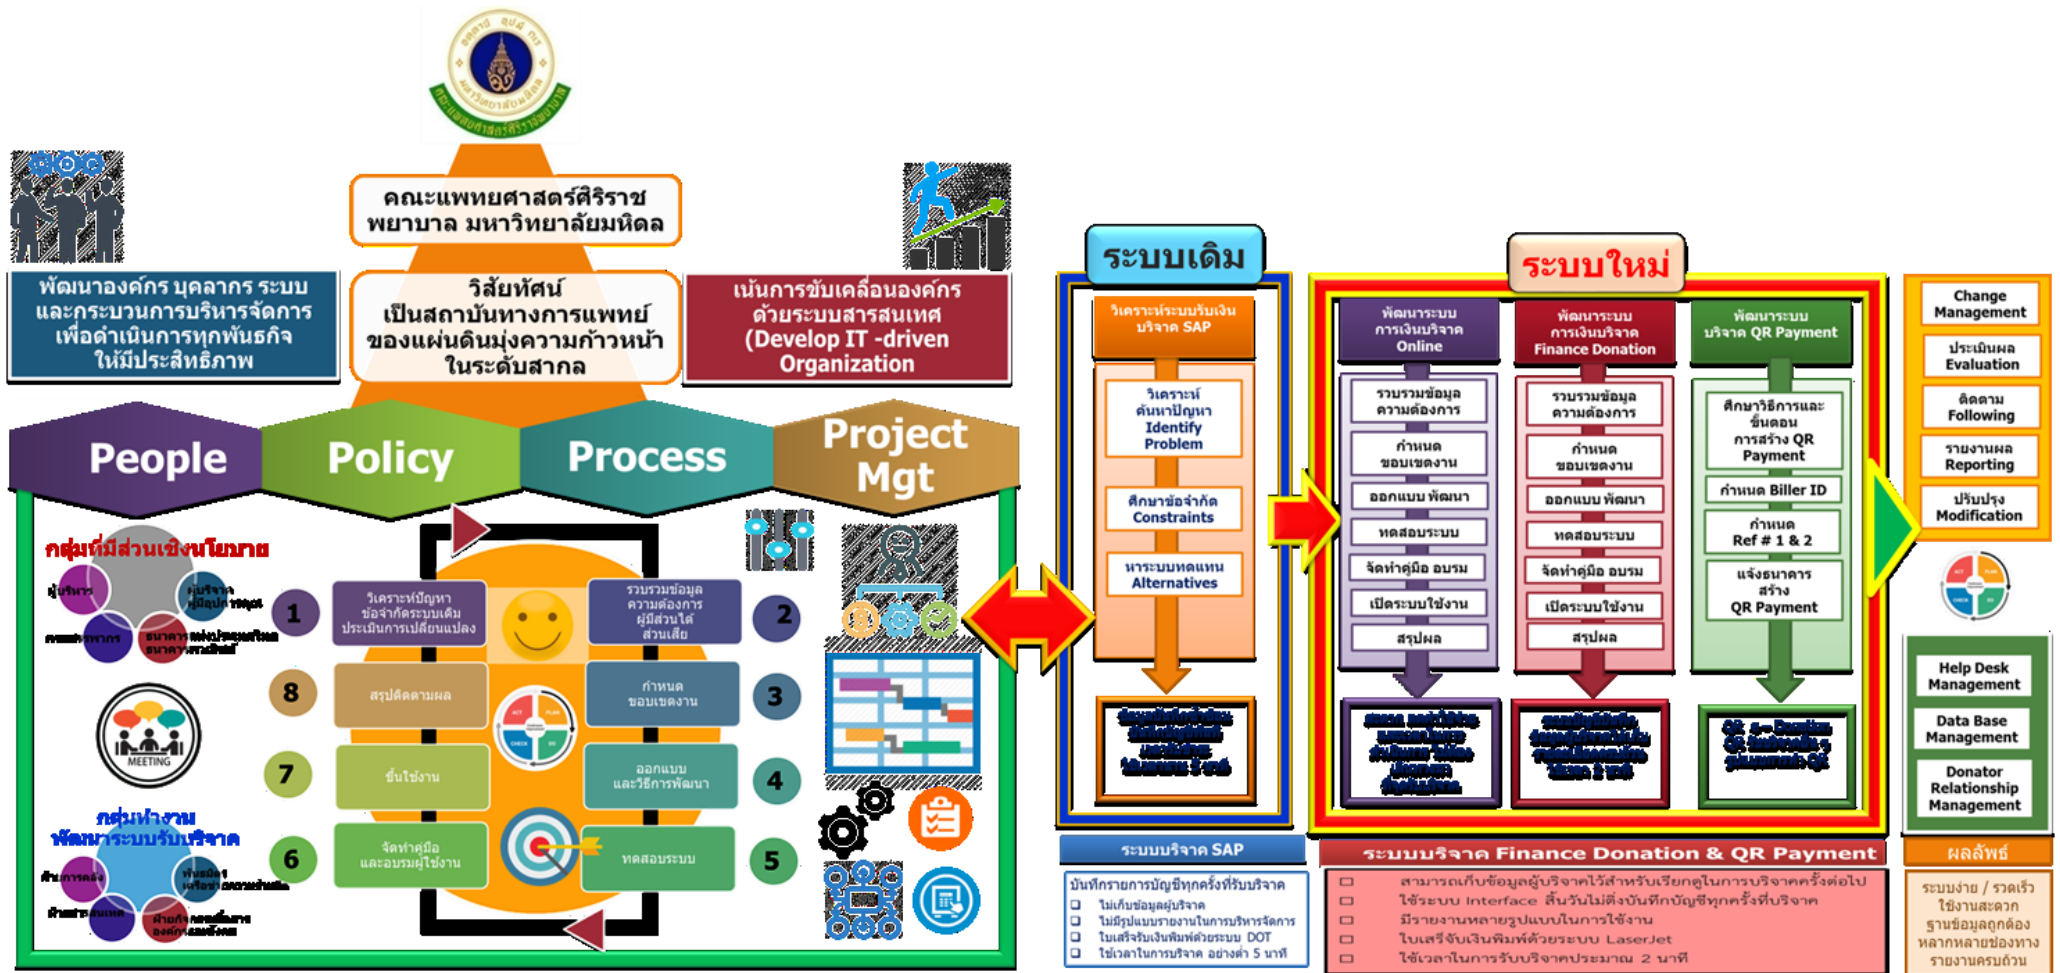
คณะแพทยศาสตร์ศิริราชพยาบาล มหาวิทยาลัยมหิดล

พัฒนาองค์กร บุคลากร ระบบ และกระบวนการบริหารจัดการ เพื่อดำเนินการทุกพันธกิจให้มีประสิทธิภาพ

วิสัยทัศน์ เป็นสถาบันทางการแพทย์ของแผ่นดินมุ่งความก้าวหน้าในระดับสากล

เน้นการขับเคลื่อนองค์กรด้วยระบบสารสนเทศ (Develop IT -driven Organization)

People

Policy

Process

Project Mgt

กลุ่มที่มีส่วนเชิงนโยบาย

ผู้บริหาร

ผู้บริจาค ผู้มีอุปการคุณ

คณะกรรมการ

ธนาคาร

MEETING

กลุ่มทำงานพัฒนาระบบรับบริจาค

ฝ่ายการคลัง

ฝ่ายสารสนเทศ

1 วิเคราะห์ปัญหา ข้อจำกัดระบบเดิม ประเมินการเปลี่ยนแปลง

2 รวบรวมข้อมูล ความต้องการ ผู้มีส่วนได้ส่วนเสีย

3 กำหนดขอบเขตงาน

4 ออกแบบและวิธีการพัฒนา

5 ทดสอบระบบ

6 จัดทำคู่มือและอบรมผู้ใช้งาน

7 ขึ้นใช้งาน

8 สรุปติดตามผล

ระบบเดิม

วิเคราะห์ระบบรับเงินบริจาค SAP

วิเคราะห์ ค้นหาปัญหา Identify Problem

ศึกษาข้อจำกัด Constraints

หาระบบทดแทน Alternatives

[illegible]

ระบบใหม่

พัฒนาระบบการเงินบริจาค Online

พัฒนาระบบการเงินบริจาค Finance Donation

พัฒนาระบบบริจาค QR Payment

รวบรวมข้อมูลความต้องการ

กำหนดขอบเขตงาน

ออกแบบ พัฒนา

ทดสอบระบบ

จัดทำคู่มือ อบรม

เปิดระบบใช้งาน

สรุปผล

รวบรวมข้อมูลความต้องการ

กำหนดขอบเขตงาน

ออกแบบ พัฒนา

ทดสอบระบบ

จัดทำคู่มือ อบรม

เปิดระบบใช้งาน

สรุปผล

ศึกษาวิธีการและขั้นตอนการสร้าง QR Payment

กำหนด Biller ID

กำหนด Ref # 1 & 2

แจ้งธนาคารสร้าง QR Payment

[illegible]

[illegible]

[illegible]

Change Management

ประเมินผล Evaluation

ติดตาม Following

รายงานผล Reporting

ปรับปรุง Modification

Help Desk Management

Data Base Management

Donator Relationship Management

ระบบบริจาค SAP

บันทึกรายการบัญชีทุกครั้งที่รับบริจาค
ไม่เก็บข้อมูลผู้บริจาค
ไม่มีรูปแบบรายงานในการบริหารจัดการ
ใบเสร็จรับเงินพิมพ์ด้วยระบบ DOT
ใช้เวลาในการบริจาค อย่างต่ำ 5 นาที

ระบบบริจาค Finance Donation & QR Payment

สามารถเก็บข้อมูลผู้บริจาคไว้สำหรับเรียกดูในการบริจาคครั้งต่อไป
ใช้ระบบ Interface สิ้นวันไม่ต้องบันทึกบัญชีทุกครั้งที่บริจาค
มีรายงานหลายรูปแบบในการใช้งาน
ใบเสร็จรับเงินพิมพ์ด้วยระบบ LaserJet
ใช้เวลาในการรับบริจาคประมาณ 2 นาที

ผลลัพธ์

ระบบง่าย / รวดเร็ว ใช้งานสะดวก ฐานข้อมูลถูกต้อง หลากหลายช่องทาง รายงานครบถ้วน